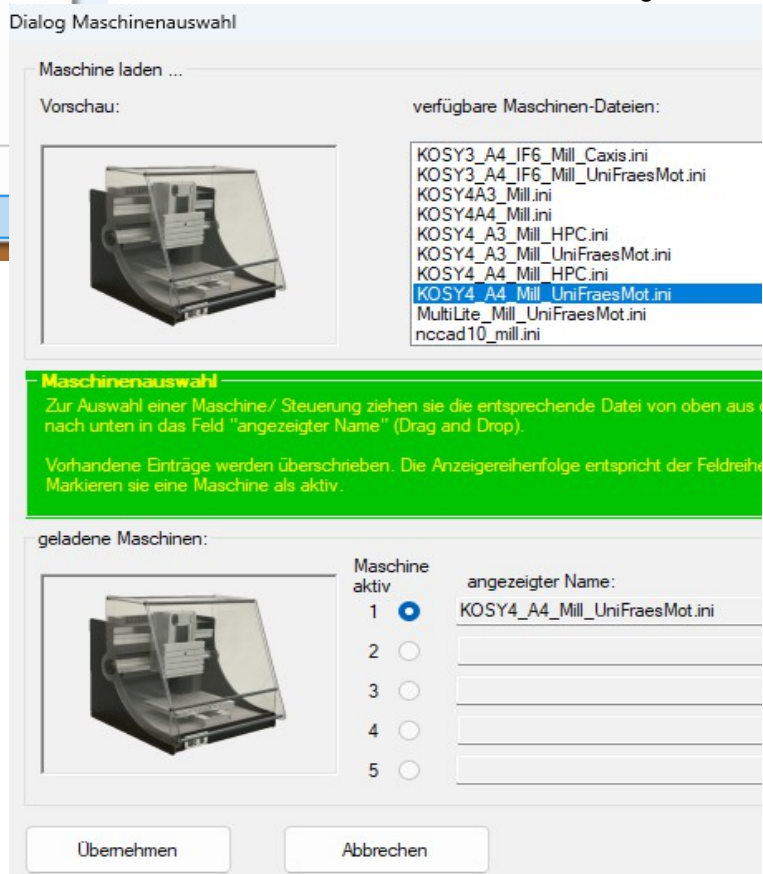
Dialog Maschinenauswahl

Maschine laden ...

Vorschau:

verfügbare Maschinen-Dateien:

KOSY3_A4_IF6_Mill_Caxis.ini
KOSY3_A4_IF6_Mill_UniFraesMot.ini
KOSY4A3_Mill.ini
KOSY4A4_Mill.ini
KOSY4_A3_Mill_HPC.ini
KOSY4_A3_Mill_UniFraesMot.ini
KOSY4_A4_Mill_HPC.ini
KOSY4_A4_Mill_UniFraesMot.ini
MultiLite_Mill_UniFraesMot.ini
nccad10_mill.ini

Maschinenauswahl

Zur Auswahl einer Maschine/ Steuerung ziehen sie die entsprechende Datei von oben aus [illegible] nach unten in das Feld "angezeigter Name" (Drag and Drop).

Vorhandene Einträge werden überschrieben. Die Anzeigereihenfolge entspricht der Feldreihe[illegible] Markieren sie eine Maschine als aktiv.

geladene Maschinen:

Maschine aktiv

angezeigter Name:

1 KOSY4_A4_Mill_UniFraesMot.ini
2
3
4
5

Übernehmen

Abbrechen